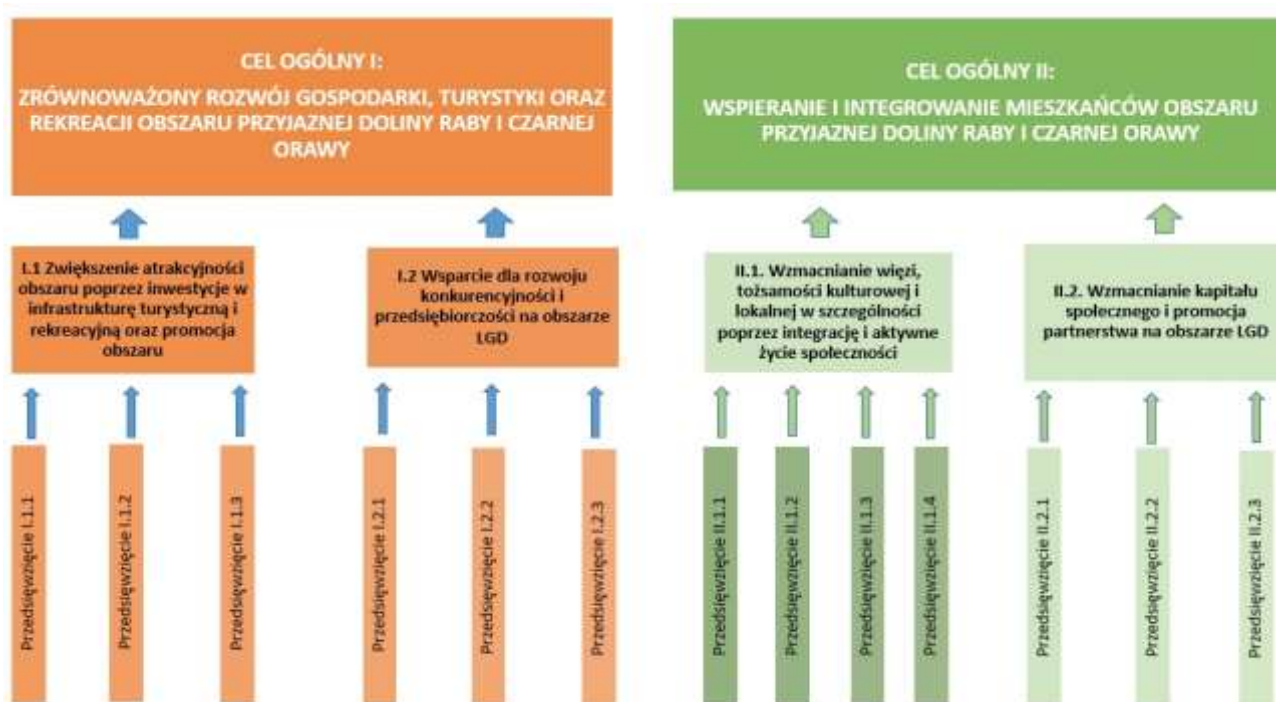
CEL OGÓLNY I:
ZRÓWNOWAŻONY ROZWÓJ GOSPODARKI, TURYSTYKI ORAZ REKREACJI OBSZARU PRZYJAZNEJ DOLINY RABY I CZARNEJ ORAWY

I.1 Zwiększenie atrakcyjności obszaru poprzez inwestycje w infrastrukturę turystyczną i rekreacyjną oraz promocja obszaru

I.2 Wsparcie dla rozwoju konkurencyjności i przedsiębiorczości na obszarze LGD

Przedsięwzięcie I.1.1
Przedsięwzięcie I.1.2
Przedsięwzięcie I.1.3
Przedsięwzięcie I.2.1
Przedsięwzięcie I.2.2
Przedsięwzięcie I.2.3

CEL OGÓLNY II:
WSPIERANIE I INTEGROWANIE MIESZKAŃCÓW OBSZARU PRZYJAZNEJ DOLINY RABY I CZARNEJ ORAWY

II.1. Wzmacnianie więzi, tożsamości kulturowej i lokalnej w szczególności poprzez integrację i aktywne życie społeczności

II.2. Wzmacnianie kapitału społecznego i promocja partnerstwa na obszarze LGD

Przedsięwzięcie II.1.1
Przedsięwzięcie II.1.2
Przedsięwzięcie II.1.3
Przedsięwzięcie II.1.4
Przedsięwzięcie II.2.1
Przedsięwzięcie II.2.2
Przedsięwzięcie II.2.3